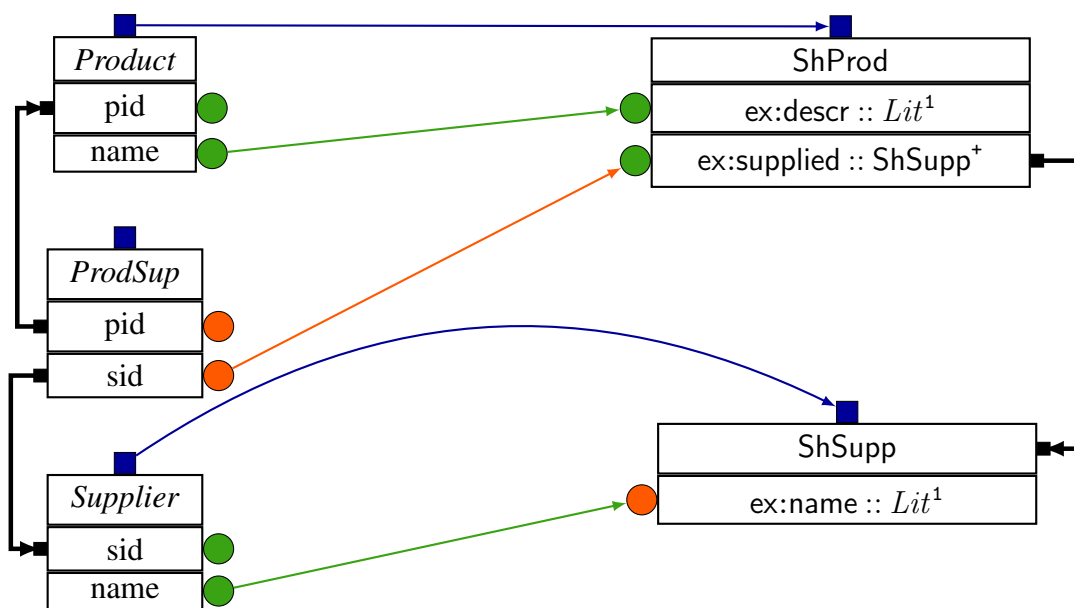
| Product |
|---|
| pid |
| name |

| ShProd |
|---|
| ex:descr :: $Lit^1$ |
| ex:supplied :: ShSupp$^+$ |

| ProdSup |
|---|
| pid |
| sid |

| ShSupp |
|---|
| ex:name :: $Lit^1$ |

| Supplier |
|---|
| sid |
| name |